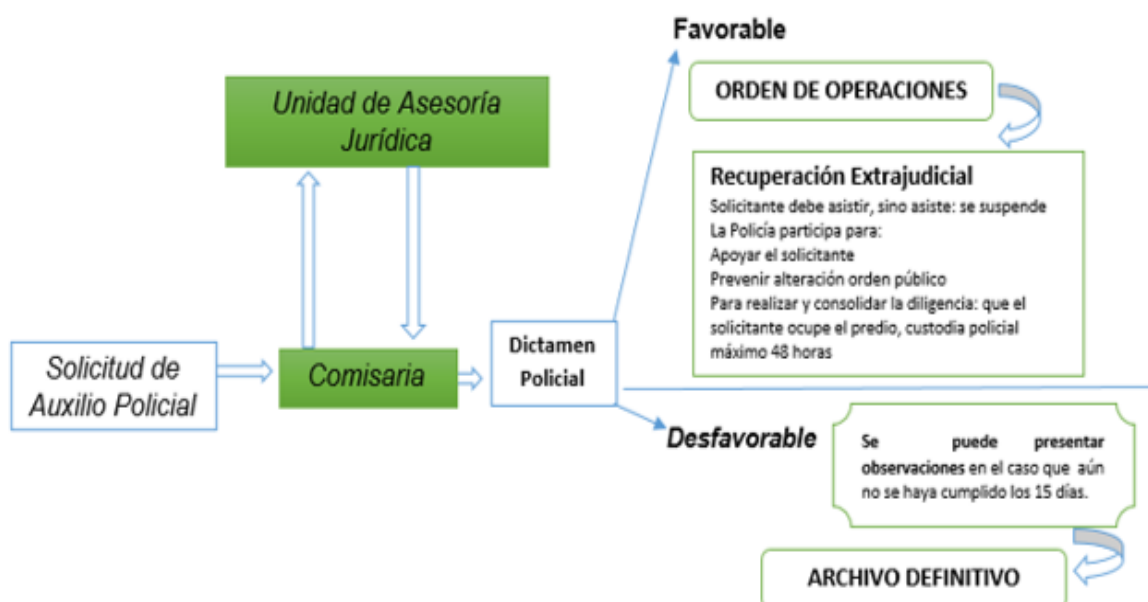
Unidad de Asesoría Jurídica

Solicitud de Auxilio Policial

Comisaria

Dictamen Policial

Favorable

ORDEN DE OPERACIONES

Recuperación Extrajudicial
Solicitante debe asistir, sino asiste: se suspende
La Policía participa para:
Apoyar el solicitante
Prevenir alteración orden público
Para realizar y consolidar la diligencia: que el solicitante ocupe el predio, custodia policial máximo 48 horas

Desfavorable

Se puede presentar observaciones en el caso que aún no se haya cumplido los 15 días.

ARCHIVO DEFINITIVO